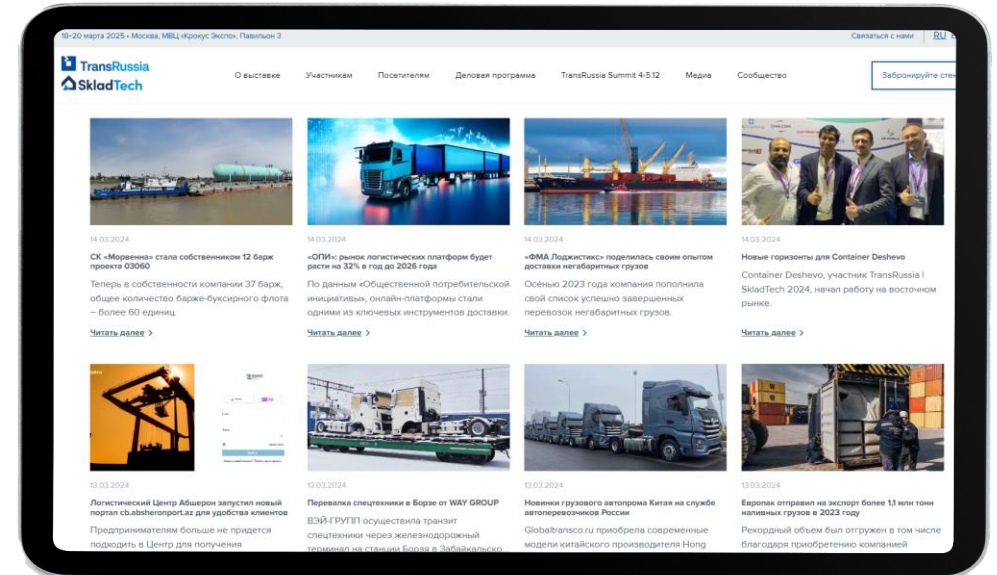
18–20 марта 2025 • Москва, МВЦ «Крокус Экспо», Павильон 3

Связаться с нами

RU

TransRussia
SkladTech

О выставке

Участникам

Посетителям

Деловая программа

TransRussia Summit 4-5.12

Медиа

Сообщество

Забронируйте сте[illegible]

14.03.2024

СК «Морвенна» стала собственником 12 барж проекта 03060

Теперь в собственности компании 37 барж, общее количество барже-буксирного флота – более 60 единиц.

Читать далее

14.03.2024

«ОПИ»: рынок логистических платформ будет расти на 32% в год до 2026 года

По данным «Общественной потребительской инициативы», онлайн-платформы стали одними из ключевых инструментов доставки.

Читать далее

14.03.2024

«ФМА Лоджистикс» поделилась своим опытом доставки негабаритных грузов

Осенью 2023 года компания пополнила свой список успешно завершенных перевозок негабаритных грузов.

Читать далее

14.03.2024

Новые горизонты для Container Deshevo

Container Deshevo, участник TransRussia | SkladTech 2024, начал работу на восточном рынке.

Читать далее

13.03.2024

Логистический Центр Абшерон запустил новый портал cb.absheronport.az для удобства клиентов

Предпринимателям больше не придется подходить в Центр для получения

13.03.2024

Перевалка спецтехники в Борзе от WAY GROUP

ВЭЙ-ГРУПП осуществила транзит спецтехники через железнодорожный терминал на станции Борзя в Забайкальско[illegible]

13.03.2024

Новинки грузового автопрома Китая на службе автоперевозчиков России

Globaltransco.ru приобрела современные модели китайского производителя Hong

13.03.2024

Европак отправил на экспорт более 1,1 млн тонн наливных грузов в 2023 году

Рекордный объем был отгружен в том числе благодаря приобретению компанией